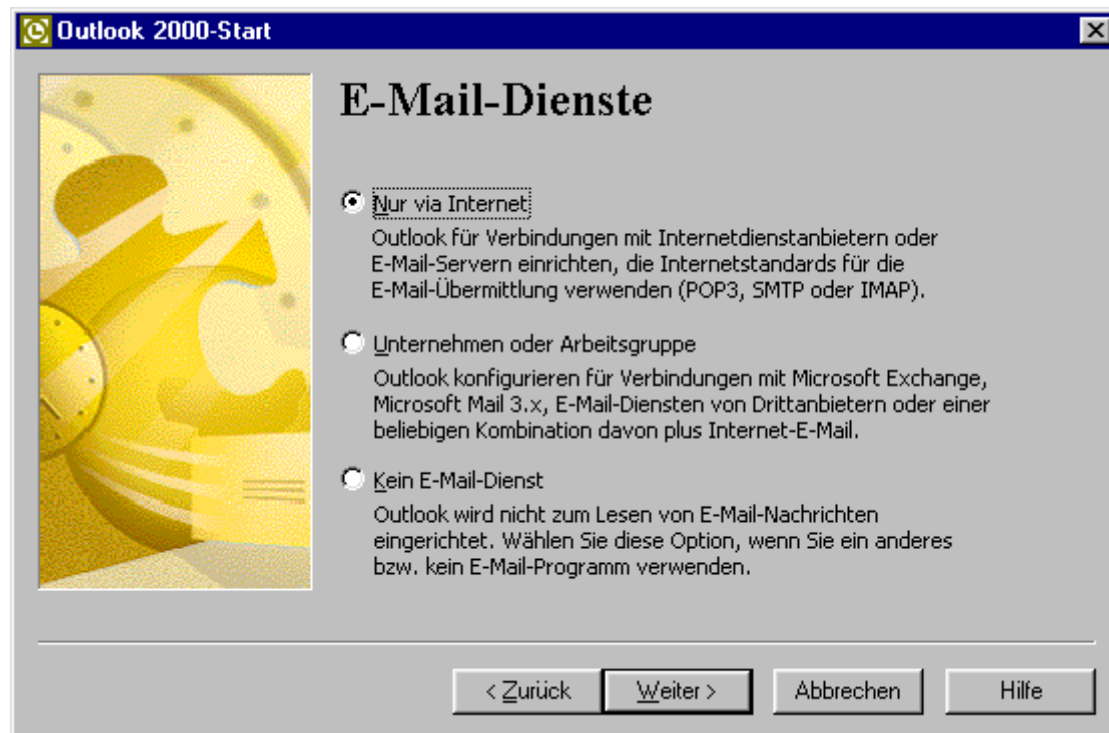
Outlook 2000-Start

E-Mail-Dienste

Nur via Internet

Outlook für Verbindungen mit Internetdienstanbietern oder E-Mail-Servern einrichten, die Internetstandards für die E-Mail-Übermittlung verwenden (POP3, SMTP oder IMAP).

Unternehmen oder Arbeitsgruppe

Outlook konfigurieren für Verbindungen mit Microsoft Exchange, Microsoft Mail 3.x, E-Mail-Diensten von Drittanbietern oder einer beliebigen Kombination davon plus Internet-E-Mail.

Kein E-Mail-Dienst

Outlook wird nicht zum Lesen von E-Mail-Nachrichten eingerichtet. Wählen Sie diese Option, wenn Sie ein anderes bzw. kein E-Mail-Programm verwenden.

< Zurück | Weiter > | Abbrechen | Hilfe